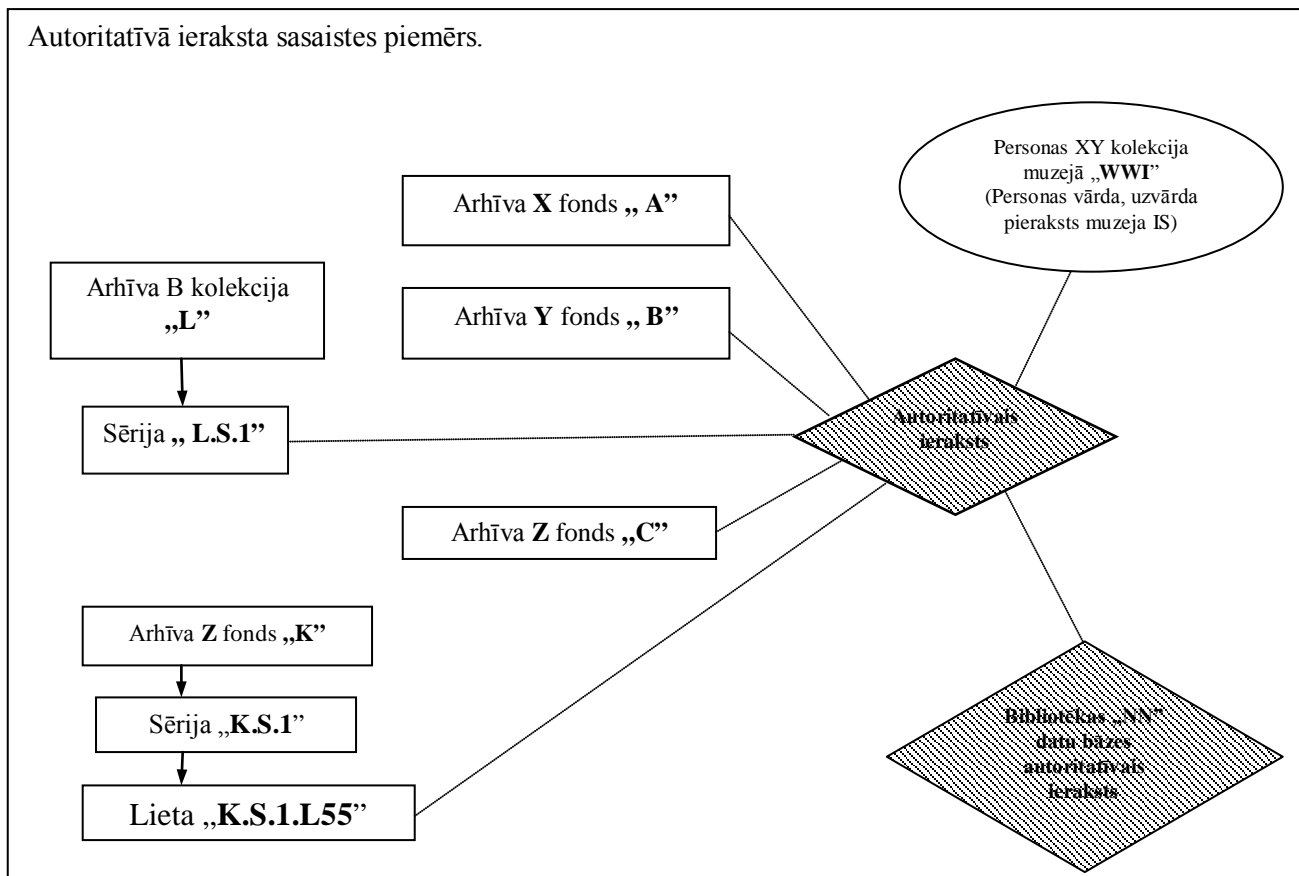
Autoritatīvā ieraksta sasaistes piemērs.

Personas XY kolekcija muzejā „**WWI**" (Personas vārda, uzvārda pieraksts muzeja IS)

Arhīva **X** fonds **„ A"**

Arhīva B kolekcija **„L"**

Arhīva **Y** fonds **„ B"**

Sērija **„ L.S.1"**

**Autoritatīvais ieraksts**

Arhīva **Z** fonds **„C"**

Arhīva **Z** fonds **„K"**

Sērija „**K.S.1**"

Lieta „**K.S.1.L55**"

**Bibliotēkas „NN" datu bāzes autoritatīvais ieraksts**